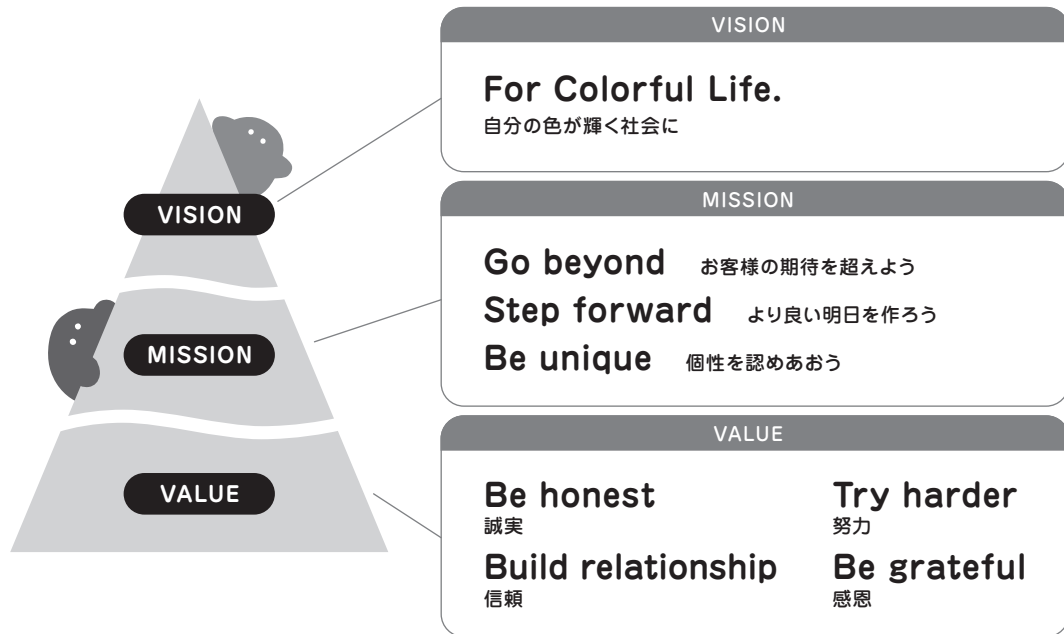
VISION

MISSION

VALUE

VISION

For Colorful Life.
自分の色が輝く社会に

MISSION

Go beyond お客様の期待を超えよう
Step forward より良い明日を作ろう
Be unique 個性を認めあおう

VALUE

Be honest
誠実

Try harder
努力

Build relationship
信頼

Be grateful
感恩